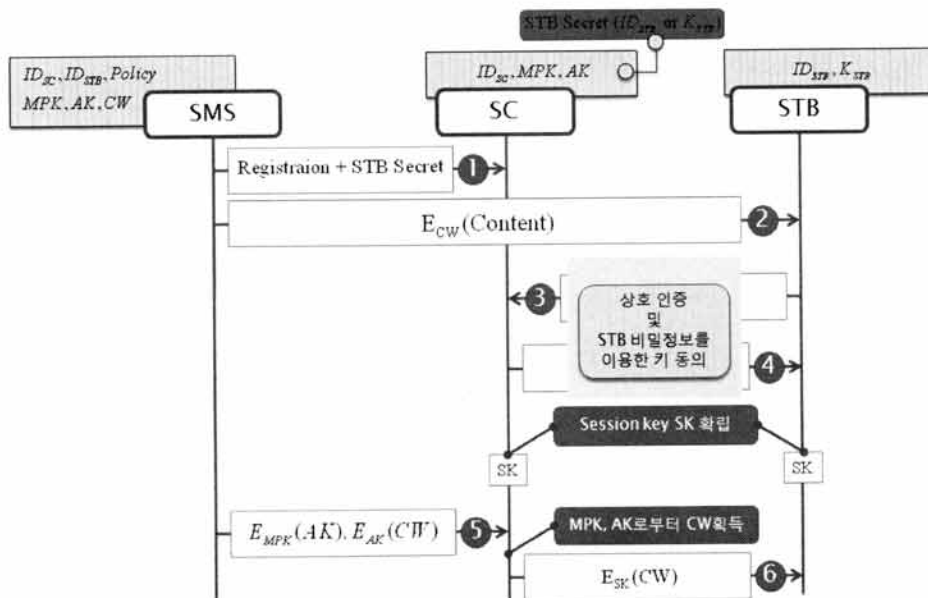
STB Secret ($ID_{STB}$ or $K_{STB}$)

$ID_{SC}$, $ID_{STB}$, Policy
$MPK, AK, CW$

SMS

$ID_{SC}, MPK, AK$

SC

$ID_{STB}, K_{STB}$

STB

Registraion + STB Secret 1

$E_{CW}$(Content) 2

3

상호 인증
및
STB 비밀정보를
이용한 키 동의

4

Session key SK 확립

SK

SK

$E_{MPK}(AK), E_{AK}(CW)$ 5

MPK, AK로부터 CW획득

$E_{SK}(CW)$ 6